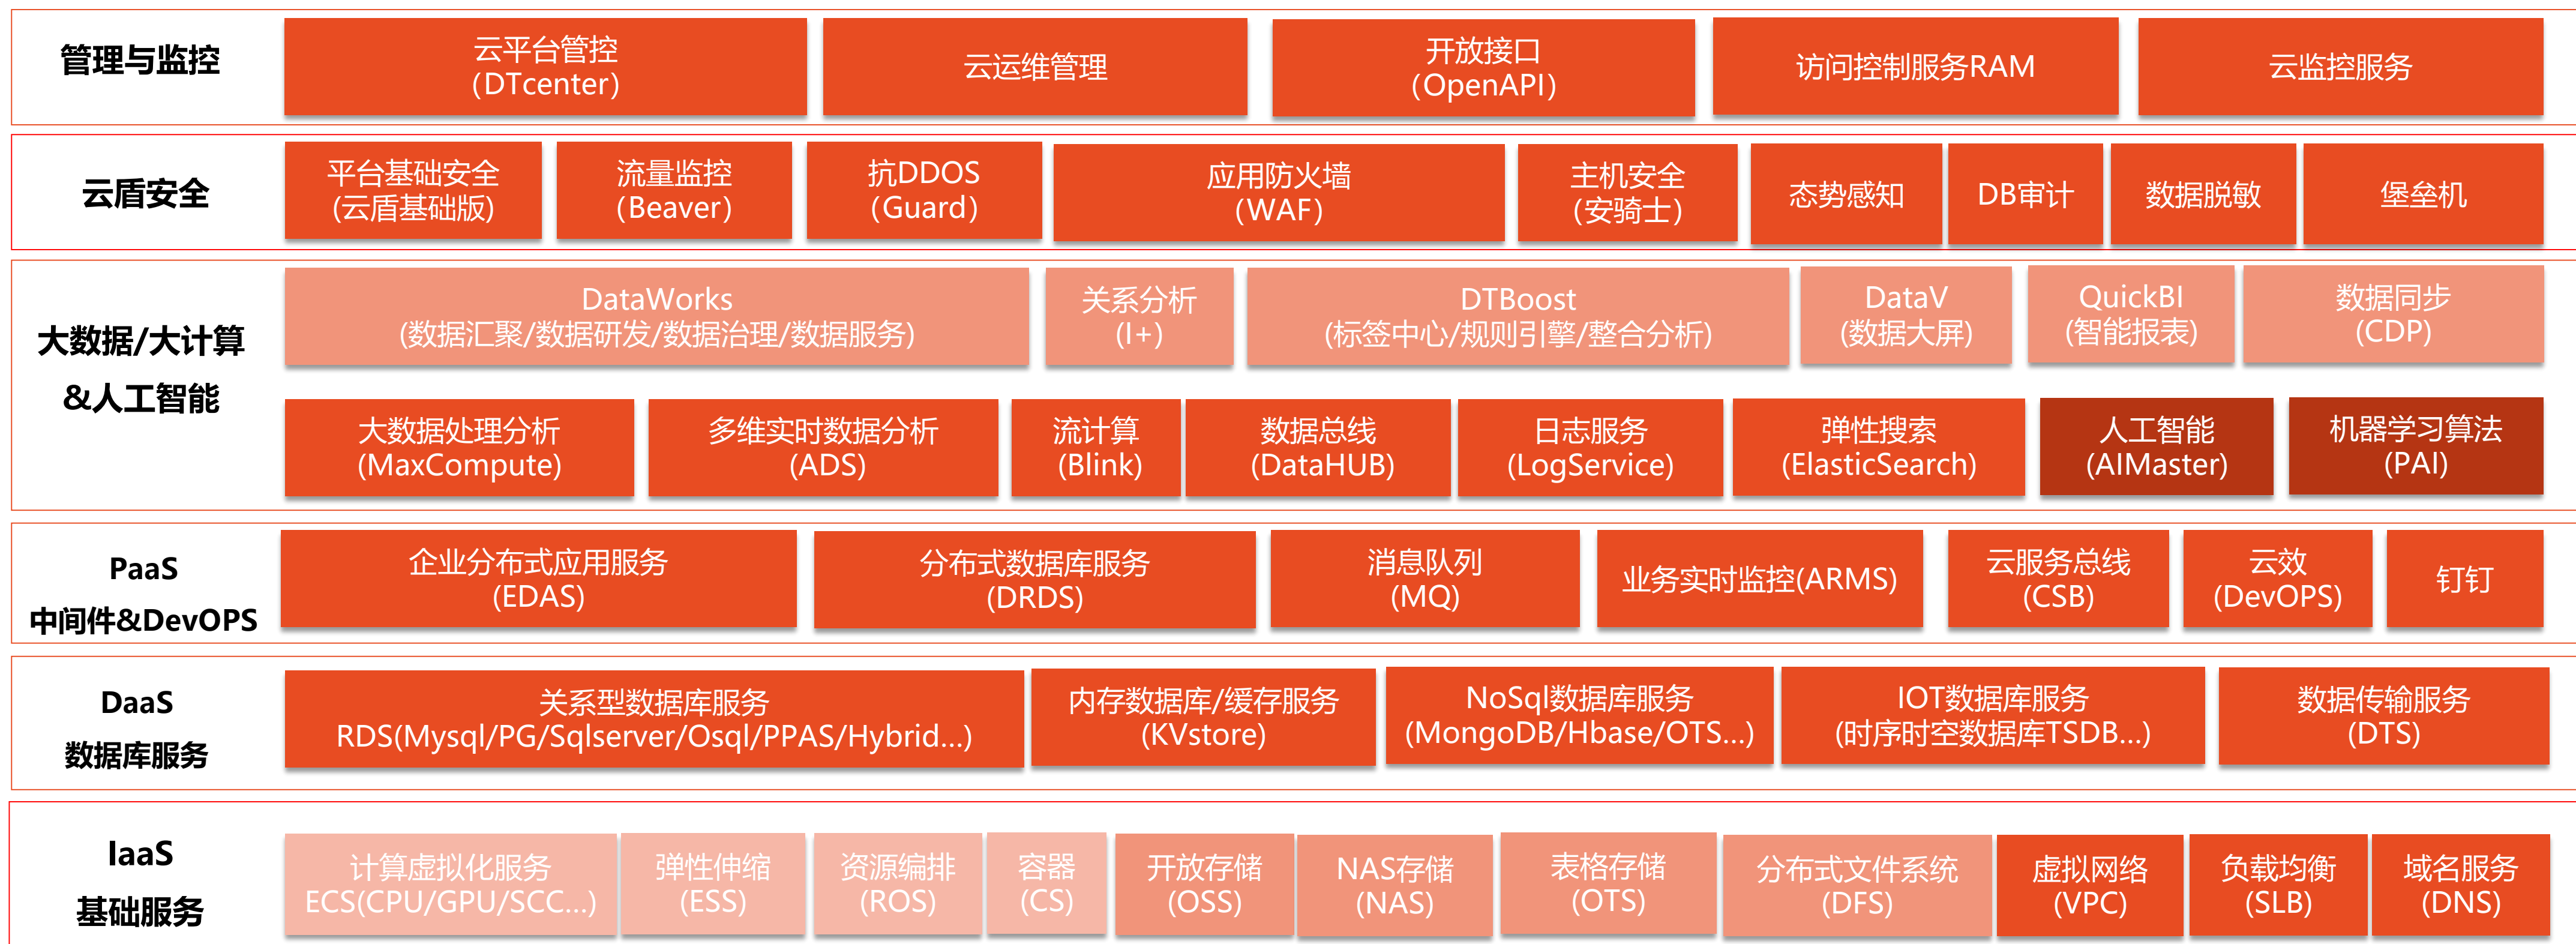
管理与监控

云平台管控 (DTcenter)

云运维管理

开放接口 (OpenAPI)

访问控制服务RAM

云监控服务

云盾安全

平台基础安全 (云盾基础版)

流量监控 (Beaver)

抗DDOS (Guard)

应用防火墙 (WAF)

主机安全 (安骑士)

态势感知

DB审计

数据脱敏

堡垒机

大数据/大计算 &人工智能

DataWorks (数据汇聚/数据研发/数据治理/数据服务)

关系分析 (I+)

DTBoost (标签中心/规则引擎/整合分析)

DataV (数据大屏)

QuickBI (智能报表)

数据同步 (CDP)

大数据处理分析 (MaxCompute)

多维实时数据分析 (ADS)

流计算 (Blink)

数据总线 (DataHUB)

日志服务 (LogService)

弹性搜索 (ElasticSearch)

人工智能 (AIMaster)

机器学习算法 (PAI)

PaaS 中间件&DevOPS

企业分布式应用服务 (EDAS)

分布式数据库服务 (DRDS)

消息队列 (MQ)

业务实时监控(ARMS)

云服务总线 (CSB)

云效 (DevOPS)

钉钉

DaaS 数据库服务

关系型数据库服务 RDS(Mysql/PG/Sqlserver/Osql/PPAS/Hybrid...)

内存数据库/缓存服务 (KVstore)

NoSql数据库服务 (MongoDB/Hbase/OTS...)

IOT数据库服务 (时序时空数据库TSDB...)

数据传输服务 (DTS)

IaaS 基础服务

计算虚拟化服务 ECS(CPU/GPU/SCC...)

弹性伸缩 (ESS)

资源编排 (ROS)

容器 (CS)

开放存储 (OSS)

NAS存储 (NAS)

表格存储 (OTS)

分布式文件系统 (DFS)

虚拟网络 (VPC)

负载均衡 (SLB)

域名服务 (DNS)